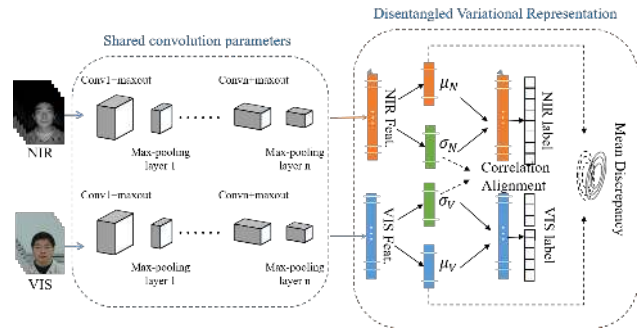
Disentangled Variational Representation

Shared convolution parameters

Conv1-maxout

Convn-maxout

Max-pooling layer 1

Max-pooling layer n

NIR

Conv1-maxout

Convn-maxout

Max-pooling layer 1

Max-pooling layer n

VIS

NIR Feat.

$\mu_N$

$\sigma_N$

NIR label

Correlation Alignment

$\sigma_V$

$\mu_V$

VIS Feat.

VIS label

Mean Discrepancy